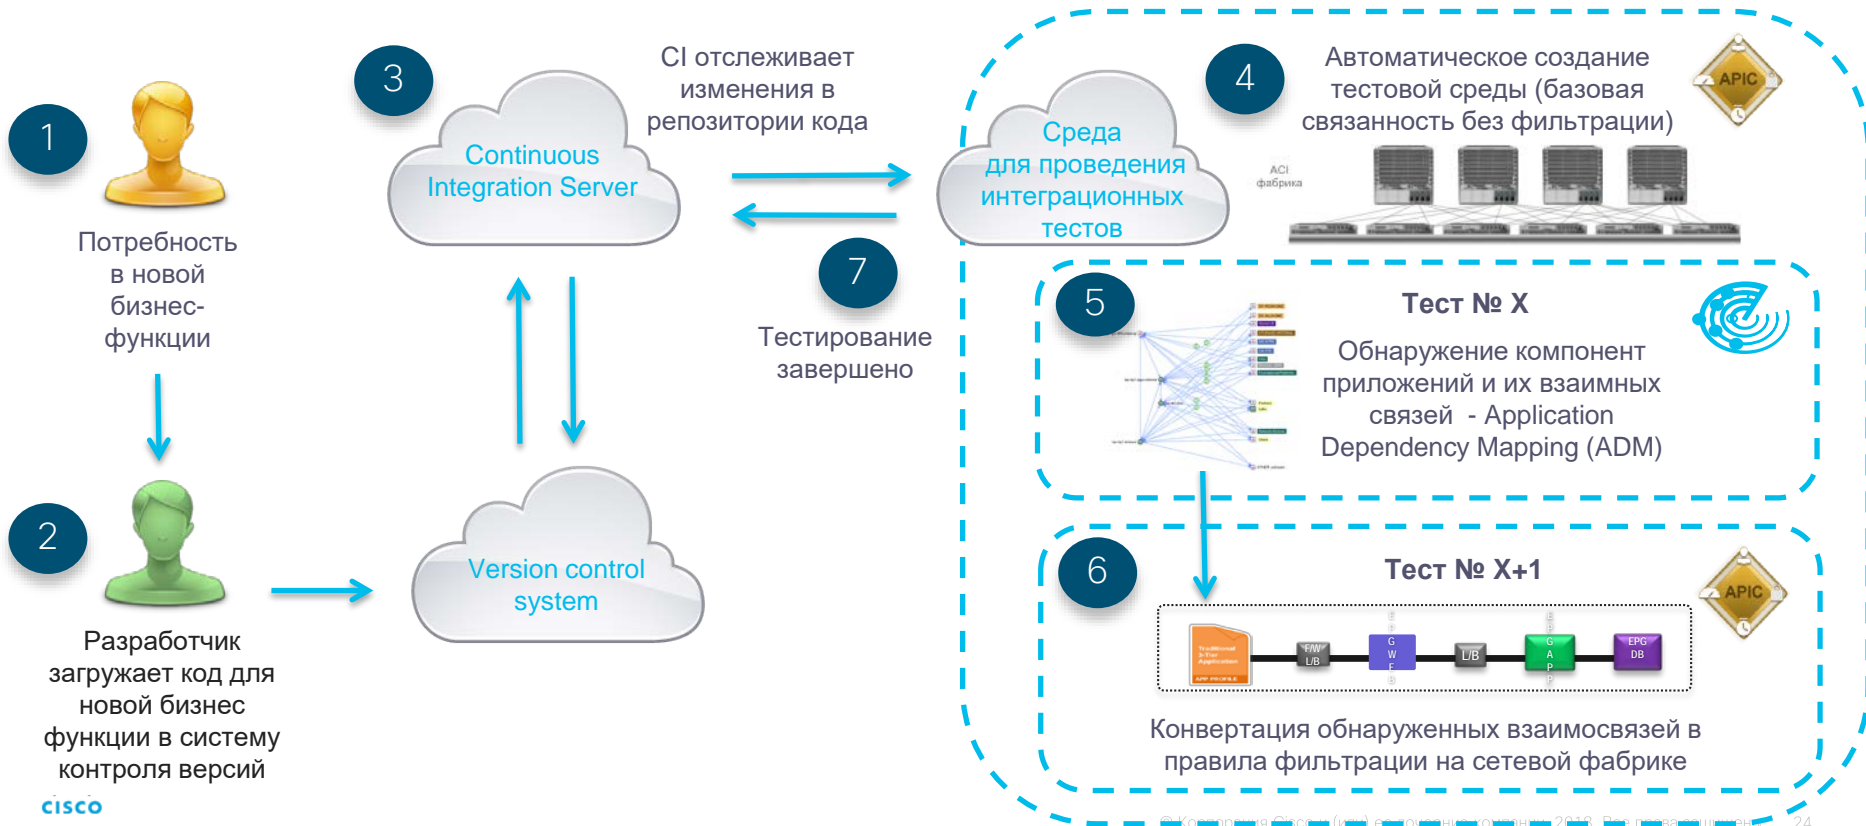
1

Потребность в новой бизнес-функции

2

Разработчик загружает код для новой бизнес функции в систему контроля версий

3

Continuous Integration Server

Version control system

CI отслеживает изменения в репозитории кода

7

Тестирование завершено

Среда для проведения интеграционных тестов

4

Автоматическое создание тестовой среды (базовая связанность без фильтрации)

APIC

ACI фабрика

5

Тест № X

Обнаружение компонент приложений и их взаимных связей - Application Dependency Mapping (ADM)

6

Тест № X+1

APIC

F/W L/B

G W

L/B

G A P

EPG DB

Конвертация обнаруженных взаимосвязей в правила фильтрации на сетевой фабрике

cisco

© Корпорация Cisco и (или) ее дочерние компании, 2013. Все права защищены. 24